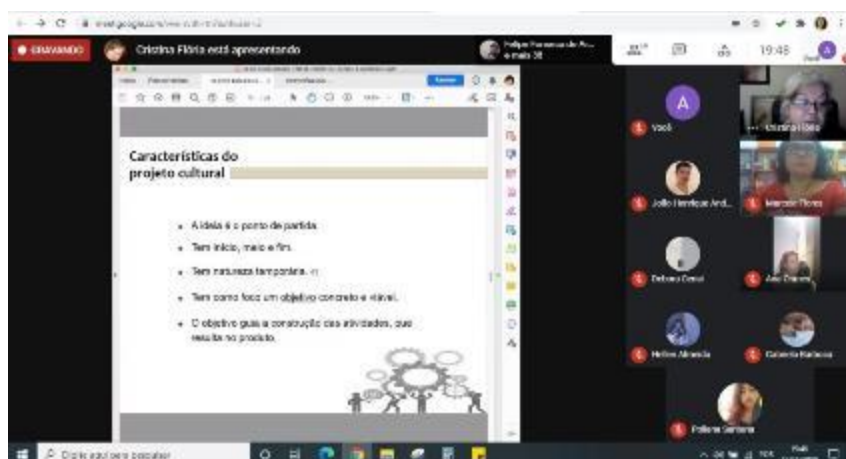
GRAVANDO

Cristina Flória está apresentando

Características do projeto cultural

• A ideia é o ponto de partida.

• Tem início, meio e fim.

• Tem natureza temporária.

• Tem como foco um objetivo concreto e viável.

• O objetivo guia a construção das atividades, que resulta no produto.

19:48

Você

Cristina Flória

João Henrique And...

Marcele Flores

Debora Oesel

Ana Cravo

Helen Almeida

Gabriela Barbosa

Poliana Santana

Digite aqui para pesquisar